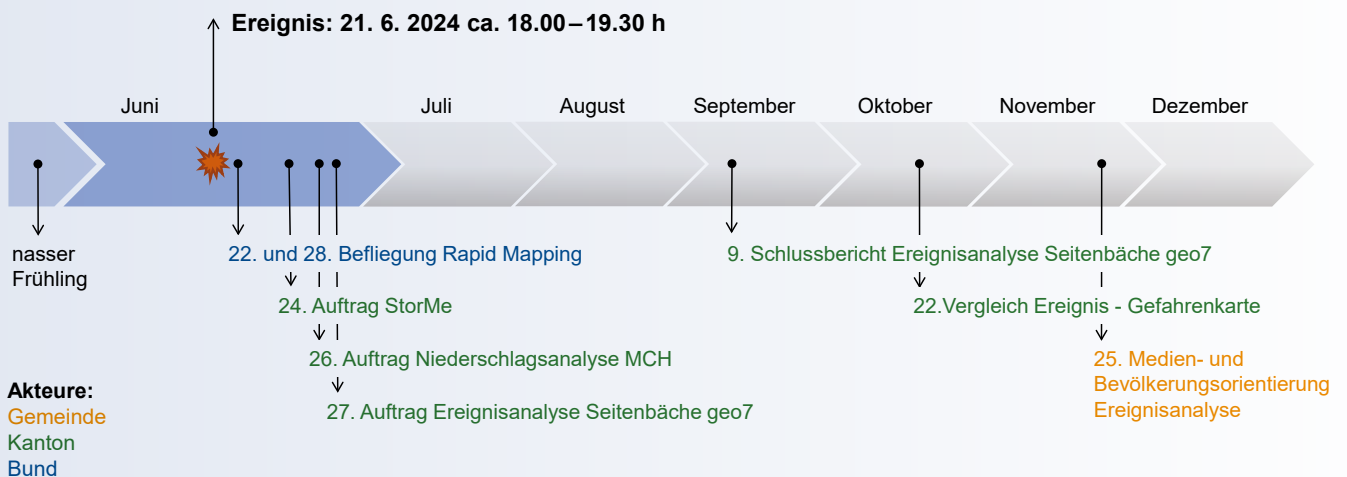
Ereignis: 21. 6. 2024 ca. 18.00 – 19.30 h

Juni

Juli

August

September

Oktober

November

Dezember

nasser Frühling

22. und 28. Befliegung Rapid Mapping

24. Auftrag StorMe

26. Auftrag Niederschlagsanalyse MCH

27. Auftrag Ereignisanalyse Seitenbäche geo7

9. Schlussbericht Ereignisanalyse Seitenbäche geo7

22.Vergleich Ereignis - Gefahrenkarte

25. Medien- und Bevölkerungsorientierung Ereignisanalyse

Akteure:
Gemeinde
Kanton
Bund